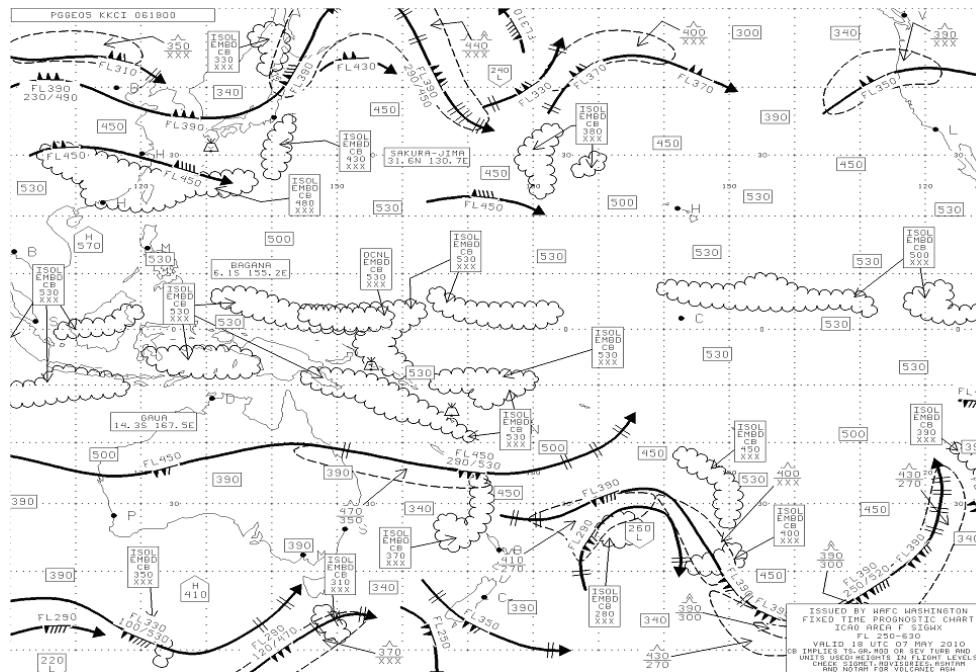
PGGE05 KKCI 061800

350
XXX

ISOL
EMBD
CB
330
XXX

440
XXX

400
XXX

300

340

390
XXX

FL310

FL430

FL390
230/490

B

340

FL390

240
L

FL330

FL370

FL370

FL350

450

450

FL390

290/400

ISOL
EMBD
CB
380
XXX

390

450

ISOL
EMBD
CB
430
XXX

SAKURA-JIMA
31.6N 130.7E

FL450

H

450

L

530

FL450

450

ISOL
EMBD
CB
480
XXX

530

FL450

500

H

530

530

H
570

500

ISOL
EMBD
CB
530
XXX

B

M

530

BAGANA
6.1S 155.2E

OCNL
EMBD
CB
530
XXX

530

530

ISOL
EMBD
CB
500
XXX

ISOL
EMBD
CB
530
XXX

ISOL
EMBD
CB
530
XXX

530

C

530

ISOL
EMBD
CB
530
XXX

530

530

530

D

GAUA
14.3S 167.5E

ISOL
EMBD
CB
530
XXX

N

ISOL
EMBD
CB
390
XXX

500

500

FL450

FL450
290/530

500

450

ISOL
EMBD
CB
450
XXX

400
XXX

430
270

390

390

450

FL390

530

390

P

470
350

340

ISOL
EMBD
CB
400
XXX

450

340

ISOL
EMBD
CB
370
XXX

260
L

390

ISOL
EMBD
CB
350
XXX

390

ISOL
EMBD
CB
310
XXX

410
270

FL290

390
300

390

H
410

340

ISOL
EMBD
CB
280
XXX

FL390

450

FL290

FL330
100/530

FL280
120/470

C

390

FL390
290/520

FL350

370
XXX

340

390
300

430
270

220
L

ISSUED BY WAFC WASHINGTON
FIXED TIME PROGNOSTIC CHART
ICAO AREA F SIGWX
FL 250-630
VALID 18 UTC 07 MAY 2010
CB IMPLIES TS,GR,MOD OR SEV TURB AND ICE
UNITS USED:HEIGHTS IN FLIGHT LEVELS
CHECK SIGMET,ADVISORIES,ASHTAM
AND NOTAM FOR VOLCANIC ASH